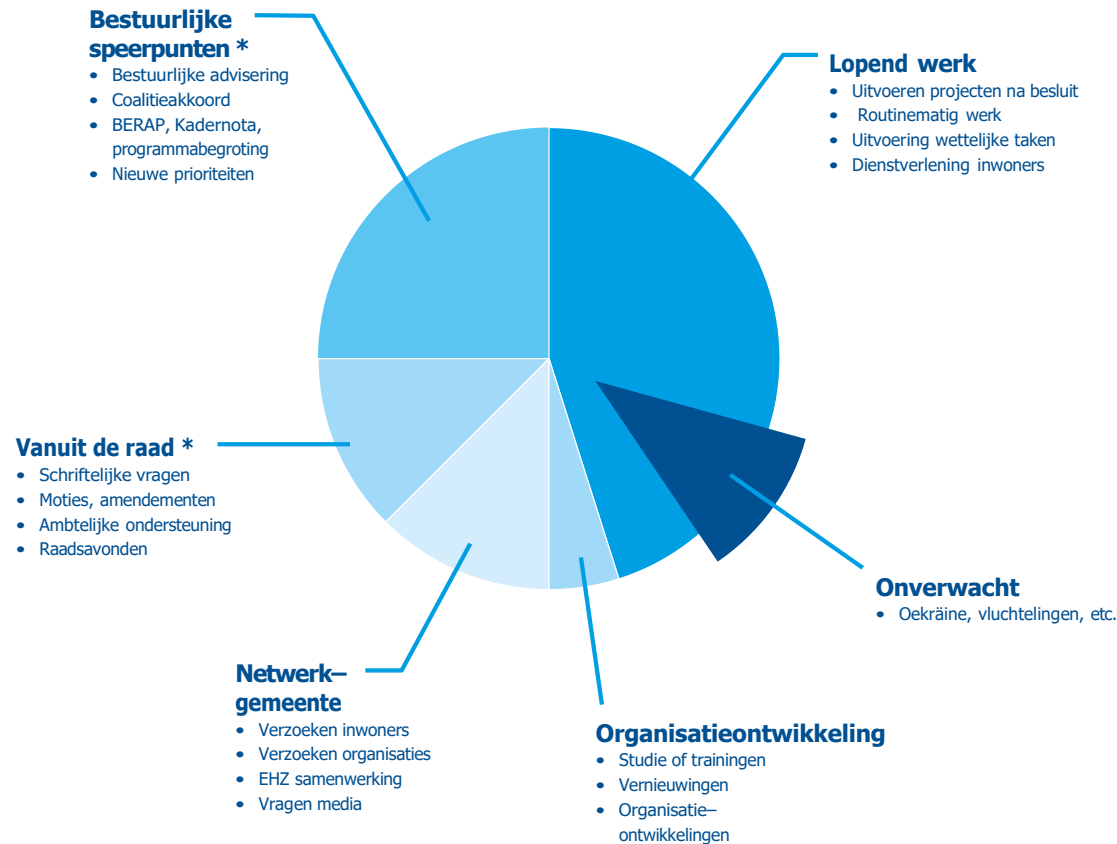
Bestuurlijke speerpunten *
• Bestuurlijke advisering
• Coalitieakkoord
• BERAP, Kadernota, programmabegroting
• Nieuwe prioriteiten

Lopend werk
• Uitvoeren projecten na besluit
• Routinematig werk
• Uitvoering wettelijke taken
• Dienstverlening inwoners

Vanuit de raad *
• Schriftelijke vragen
• Moties, amendementen
• Ambtelijke ondersteuning
• Raadsavonden

Onverwacht
• Oekräine, vluchtelingen, etc.

Netwerk–gemeente
• Verzoeken inwoners
• Verzoeken organisaties
• EHZ samenwerking
• Vragen media

Organisatieontwikkeling
• Studie of trainingen
• Vernieuwingen
• Organisatie–ontwikkelingen